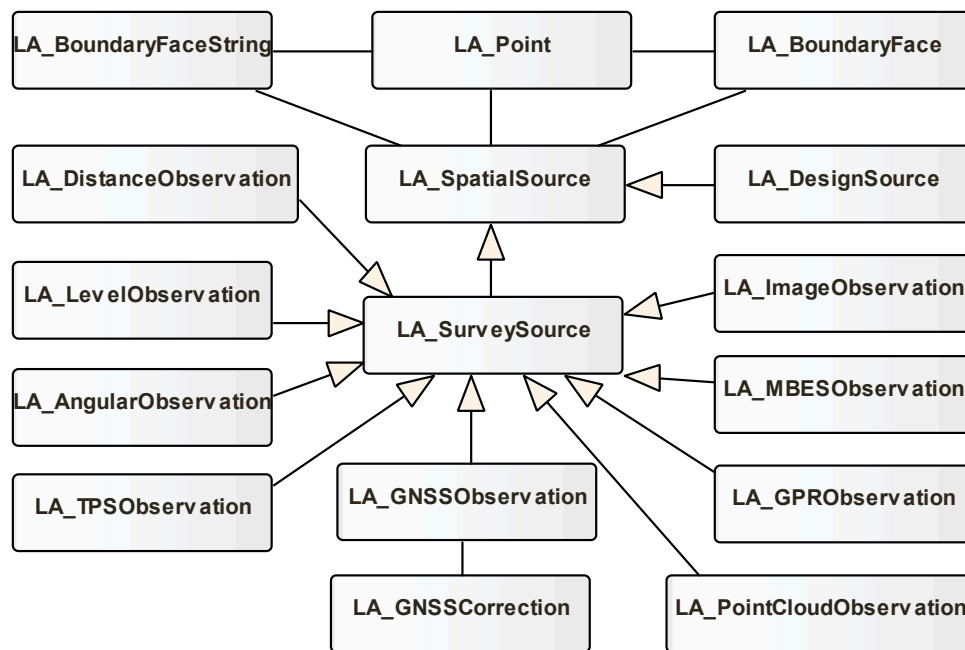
LA_BoundaryFaceString

LA_Point

LA_BoundaryFace

LA_DistanceObservation

LA_SpatialSource

LA_DesignSource

LA_LevelObservation

LA_SurveySource

LA_ImageObservation

LA_AngularObservation

LA_MBESObservation

LA_TPSObservation

LA_GNSSObservation

LA_GPRObservation

LA_GNSSCorrection

LA_PointCloudObservation